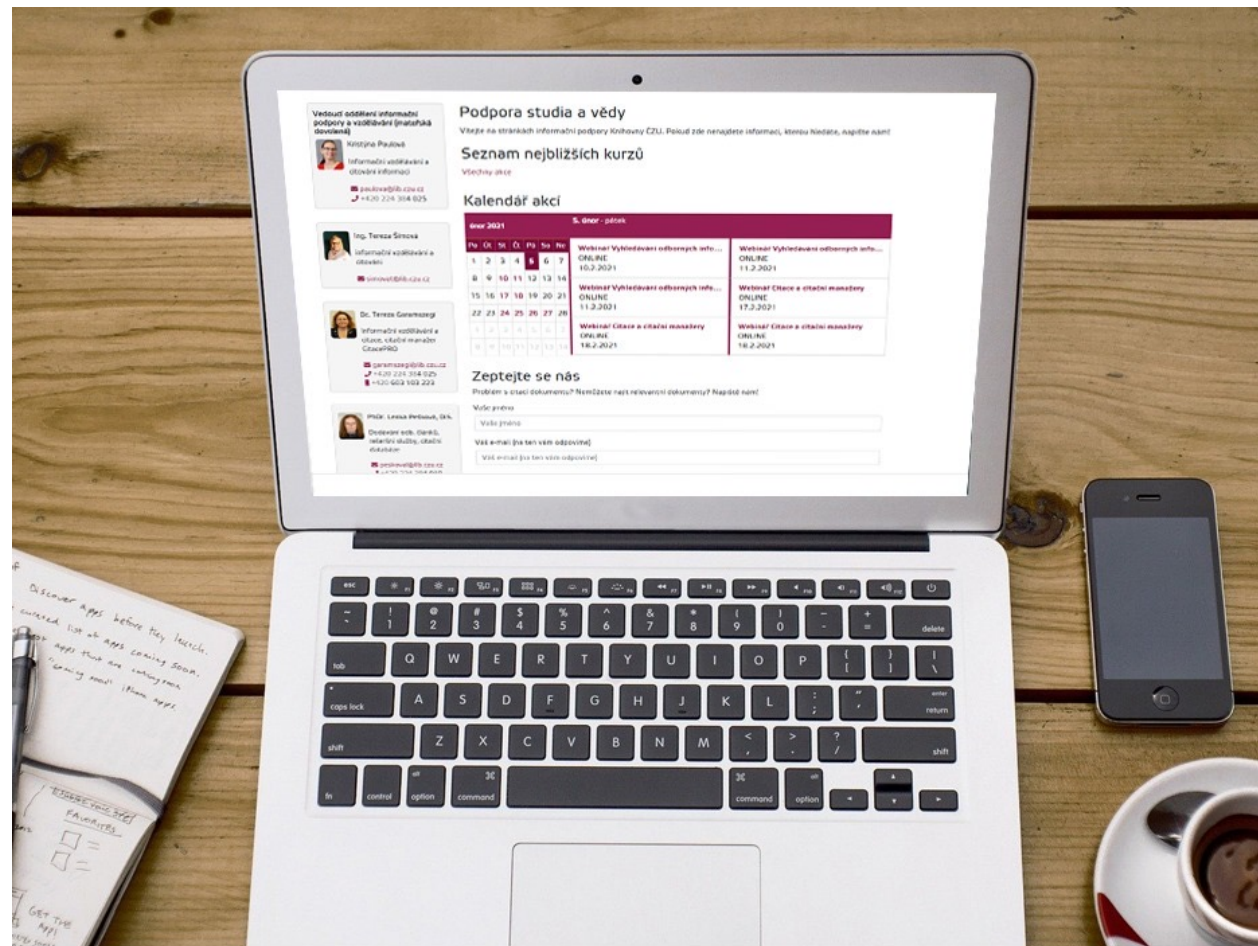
Vedoucí oddělení informační podpory a vzdělávání (mateřská dovolená)
Kristýna Paulová
Informační vzdělávání a citování informací
paulova@lib.czu.cz
+420 224 384 025

Ing. Tereza Šímová
Informační vzdělávání a citování
simovat@lib.czu.cz

Dr. Tereza Garamszegi
Informační vzdělávání a citace, citační manažer CitacePRO
garamszegi@lib.czu.cz
+420 224 384 025
+420 603 103 223

PhDr. Lenka Pešková, Dis.
Dodávání dok. článků, rešeršní služby, citační databáze
peskoval@lib.czu.cz
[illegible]

Podpora studia a vědy
Vítejte na stránkách informační podpory Knihovny ČZU. Pokud zde nenajdete informaci, kterou hledáte, napište nám!

Seznam nejbližších kurzů
Všechny akce

Kalendář akcí

únor 2021

| Po | Út | St | Čt | Pá | So | Ne |
|---|---|---|---|---|---|---|
| 1 | 2 | 3 | 4 | 5 | 6 | 7 |
| 8 | 9 | 10 | 11 | 12 | 13 | 14 |
| 15 | 16 | 17 | 18 | 19 | 20 | 21 |
| 22 | 23 | 24 | 25 | 26 | 27 | 28 |
| 1 | 2 | 3 | 4 | 5 | 6 | 7 |
| 8 | 9 | 10 | 11 | 12 | 13 | 14 |

5. únor - pátek

Webinář Vyhledávání odborných info...
ONLINE
10.2.2021

Webinář Vyhledávání odborných info...
ONLINE
11.2.2021

Webinář Vyhledávání odborných info...
ONLINE
11.2.2021

Webinář Citace a citační manažery
ONLINE
17.2.2021

Webinář Citace a citační manažery
ONLINE
18.2.2021

Webinář Citace a citační manažery
ONLINE
18.2.2021

Zeptejte se nás
Problém s citací dokumentu? Nemůžete najít relevantní dokumenty? Napište nám!
Vaše jméno
Vaše jméno
Váš e-mail (na ten vám odpovíme)
Váš e-mail (na ten vám odpovíme)

esc
~ ` ! 1 @ 2 # 3 $ 4 % 5 ^ 6 & 7 * 8 ( 9 ) 0 _ - + = delete
tab Q W E R T Y U I O P { [ } ] | \
caps lock A S D F G H J K L : ; " ' enter return
shift Z X C V B N M < , > . ? / shift
fn control alt option ⌘ command ⌘ command alt option

Discover apps before they launch.
curated list of apps coming soon.
apps that are coming soon.
"coming soon" iPhone apps
FAVORITES
GET THE APP